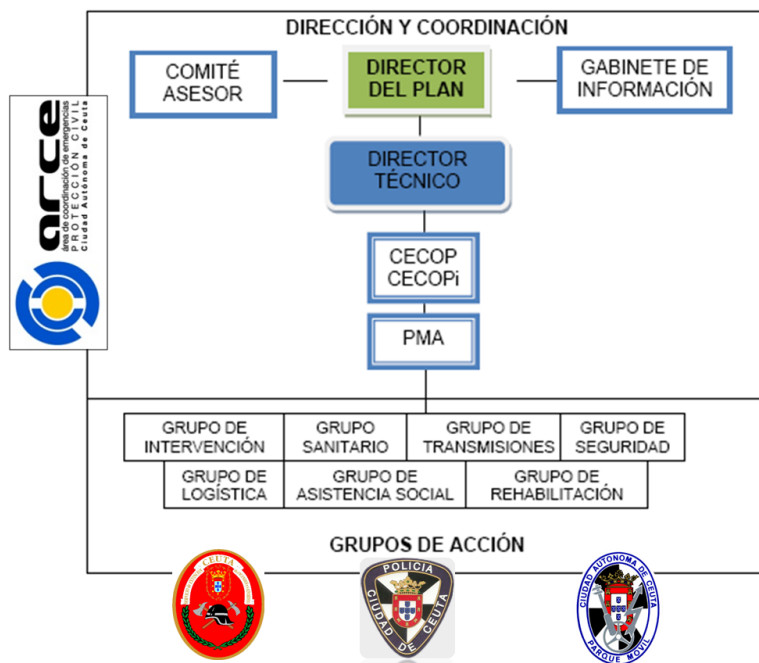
DIRECCIÓN Y COORDINACIÓN

COMITÉ ASESOR

DIRECTOR DEL PLAN

GABINETE DE INFORMACIÓN

arce
área de coordinación de emergencias
PROTECCIÓN CIVIL
Ciudad Autónoma de Ceuta

DIRECTOR TÉCNICO

CECOP CECOPi

PMA

GRUPO DE INTERVENCIÓN

GRUPO SANITARIO

GRUPO DE TRANSMISIONES

GRUPO DE SEGURIDAD

GRUPO DE LOGÍSTICA

GRUPO DE ASISTENCIA SOCIAL

GRUPO DE REHABILITACIÓN

GRUPOS DE ACCIÓN

CEUTA

POLICIA
CIUDAD DE CEUTA

CIUDAD AUTONOMA DE CEUTA
PARQUE MOVIL